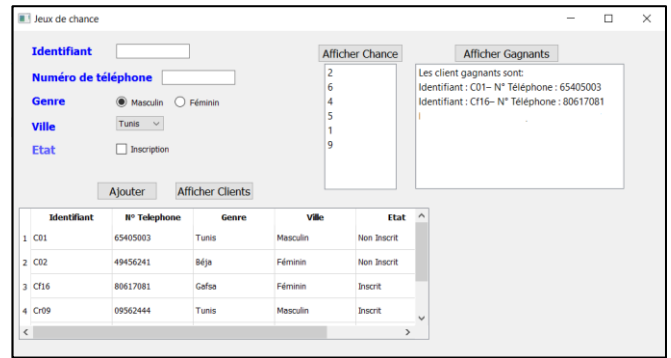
Jeux de chance

Identifiant

Numéro de téléphone

Genre

Masculin

Féminin

Ville

Tunis

Etat

Inscription

Ajouter

Afficher Clients

Afficher Chance

2
6
4
5
1
9

Afficher Gagnants

Les client gagnants sont:
Identifiant : C01– N° Téléphone : 65405003
Identifiant : Cf16– N° Téléphone : 80617081

| | Identifiant | N° Telephone | Genre | Ville | Etat |
|---|---|---|---|---|---|
| 1 | C01 | 65405003 | Tunis | Masculin | Non Inscrit |
| 2 | C02 | 49456241 | Béja | Féminin | Non Inscrit |
| 3 | Cf16 | 80617081 | Gafsa | Féminin | Inscrit |
| 4 | Cr09 | 09562444 | Tunis | Masculin | Inscrit |